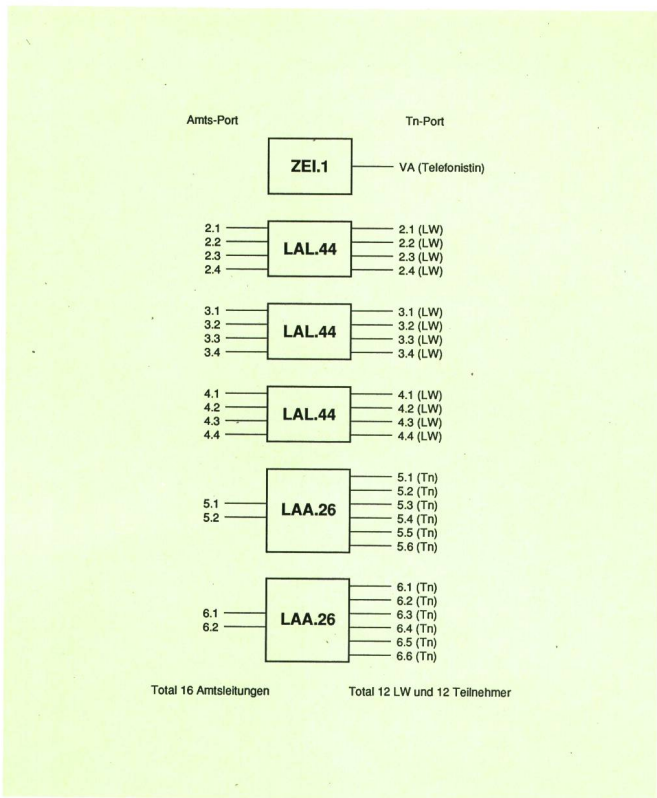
Amts-Port

Tn-Port

ZEI.1

VA (Telefonistin)

2.1
2.2
2.3
2.4

LAL.44

2.1 (LW)
2.2 (LW)
2.3 (LW)
2.4 (LW)

3.1
3.2
3.3
3.4

LAL.44

3.1 (LW)
3.2 (LW)
3.3 (LW)
3.4 (LW)

4.1
4.2
4.3
4.4

LAL.44

4.1 (LW)
4.2 (LW)
4.3 (LW)
4.4 (LW)

5.1
5.2

LAA.26

5.1 (Tn)
5.2 (Tn)
5.3 (Tn)
5.4 (Tn)
5.5 (Tn)
5.6 (Tn)

6.1
6.2

LAA.26

6.1 (Tn)
6.2 (Tn)
6.3 (Tn)
6.4 (Tn)
6.5 (Tn)
6.6 (Tn)

Total 16 Amtsleitungen

Total 12 LW und 12 Teilnehmer